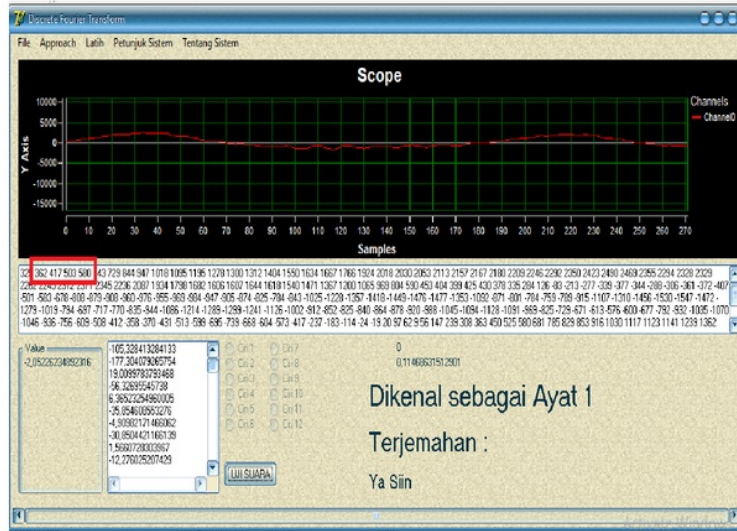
Discrete Fourier Transform

File Approach Latih Petunjuk Sistem Tentang Sistem

Scope

10000
5000
0
-5000
-10000
-15000

Y Axis

0 10 20 30 40 50 60 70 80 90 100 110 120 130 140 150 160 170 180 190 200 210 220 230 240 250 260 270

Samples

Channels
Channel0

32 362 417 503 580 643 729 844 947 1018 1095 1195 1278 1300 1312 1404 1550 1634 1667 1766 1924 2018 2030 2053 2113 2157 2167 2180 2209 2246 2292 2350 2423 2490 2469 2355 2294 2328 2329 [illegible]

Value
-2,05226234892316

-105,328413284133
-177,304079265754
19,0099783793468
-56,32695545738
6,36523254960005
-35,854600563276
-4,90982171466062
-30,8504421166139
1,5660728003967
-12,2760252074291

Ch 1 Ch 7
Ch 2 Ch 8
Ch 3 Ch 9
Ch 4 Ch 10
Ch 5 Ch 11
Ch 6 Ch 12

UJI SUARA

0
0,114686315129​01

Dikenal sebagai Ayat 1

Terjemahan :

Ya Siin